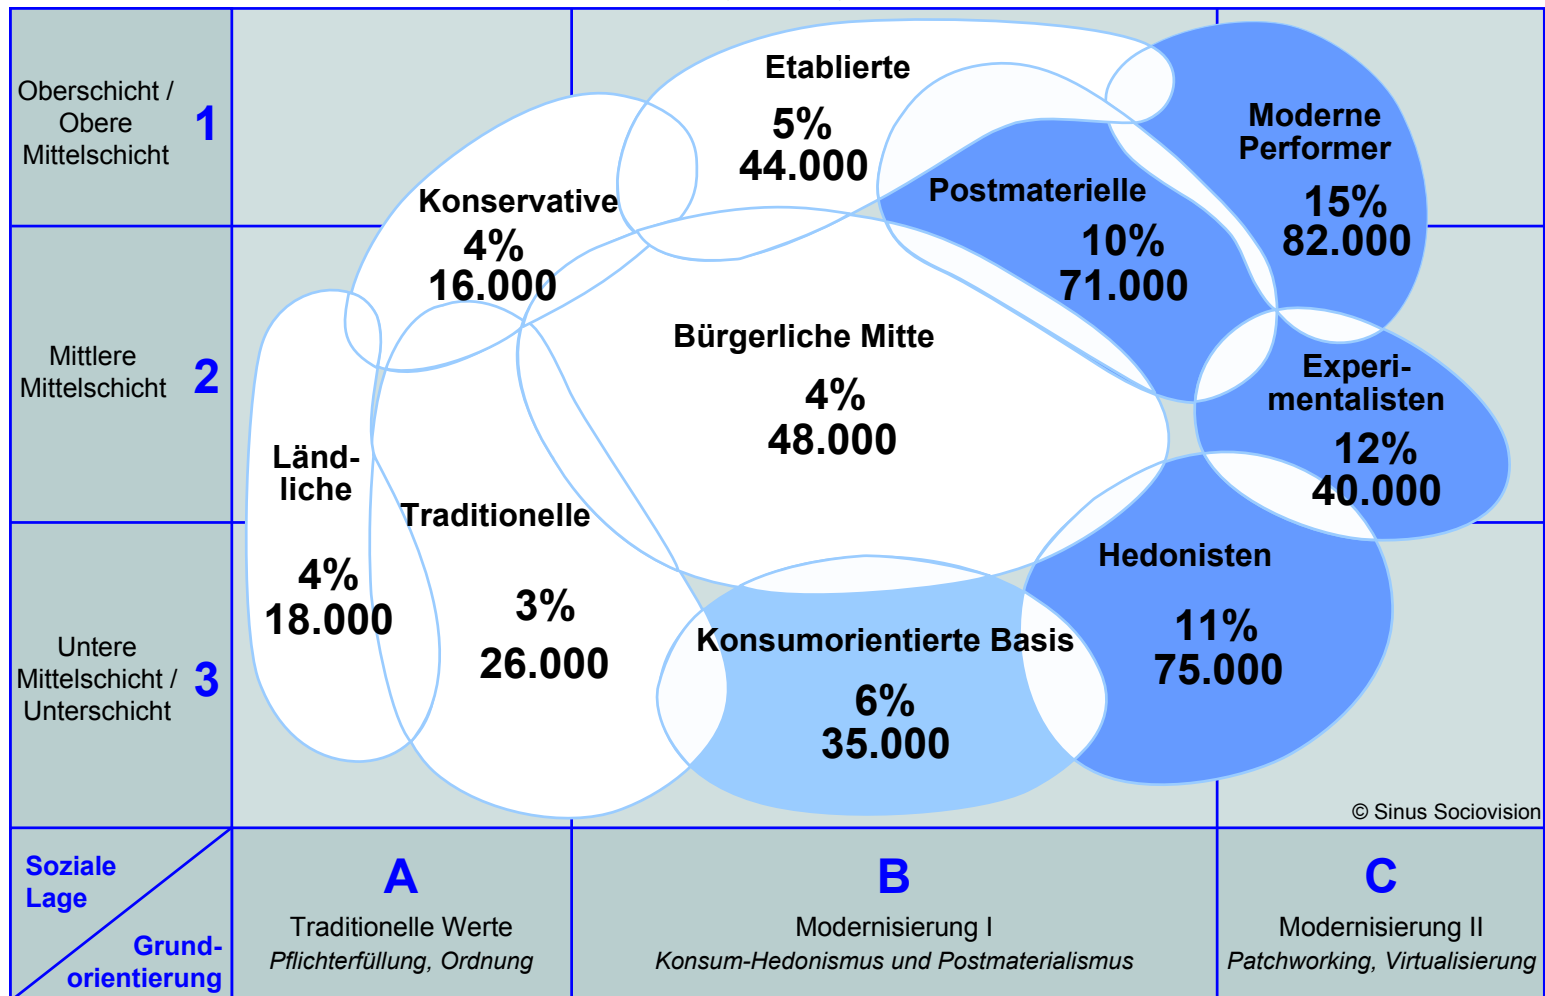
Oberschicht / Obere Mittelschicht 1

Mittlere Mittelschicht 2

Untere Mittelschicht / Unterschicht 3

Etablierte
5%
44.000

Moderne Performer
15%
82.000

Postmaterielle
10%
71.000

Konservative
4%
16.000

Bürgerliche Mitte
4%
48.000

Experimentalisten
12%
40.000

Ländliche
4%
18.000

Traditionelle
3%
26.000

Hedonisten
11%
75.000

Konsumorientierte Basis
6%
35.000

© Sinus Sociovision

Soziale Lage

Grundorientierung

A
Traditionelle Werte
*Pflichterfüllung, Ordnung*

B
Modernisierung I
*Konsum-Hedonismus und Postmaterialismus*

C
Modernisierung II
*Patchworking, Virtualisierung*